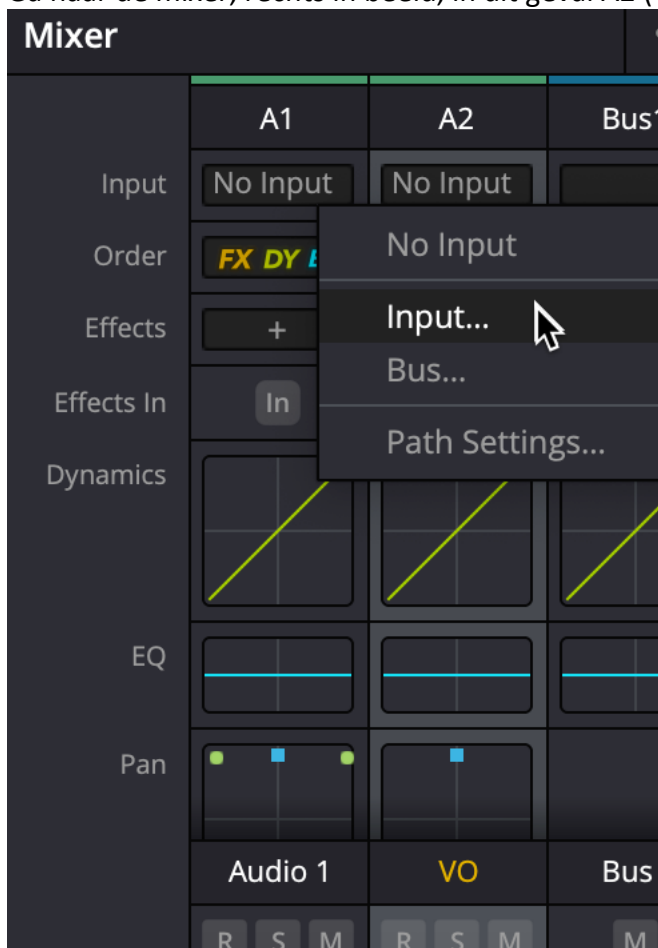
Ga naar de mixer, rechts in beeld, in dit geval A2 (

Mixer

A1
A2
Bus1

Input
No Input
No Input

Order
FX DY E

Effects
+

Effects In
In

Dynamics

No Input
Input...
Bus...
Path Settings...

EQ

Pan

Audio 1
VO
Bus

R S M
R S M
M